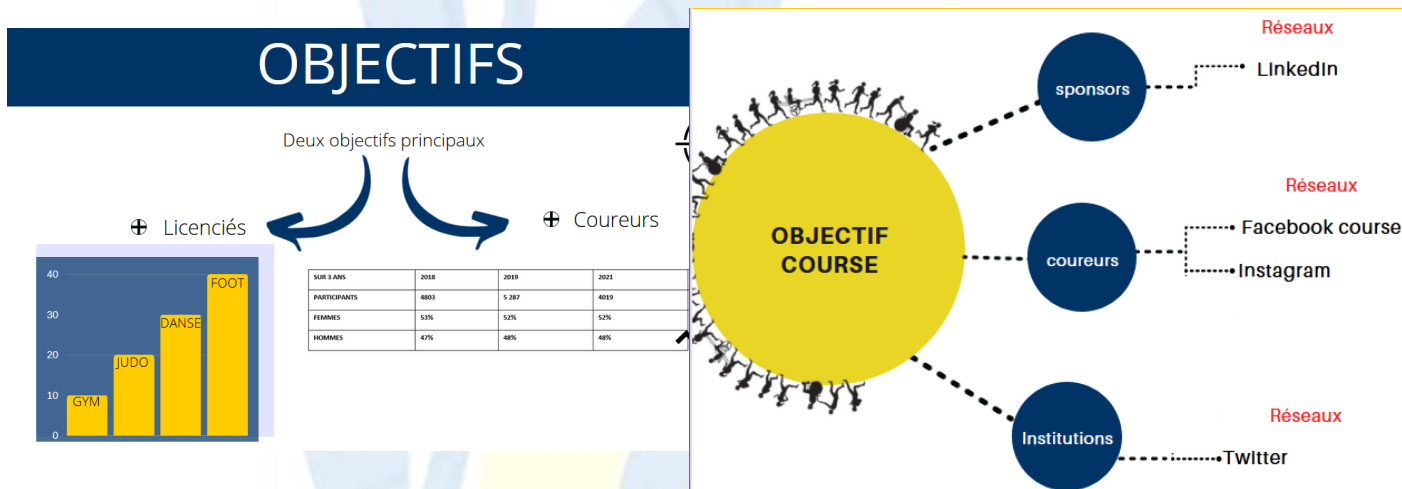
OBJECTIFS

Deux objectifs principaux

⊕ Licenciés

⊕ Coureurs

40
30
20
10
0
GYM
JUDO
DANSE
FOOT

| SUR 3 ANS | 2018 | 2019 | 2021 |
|---|---|---|---|
| PARTICIPANTS | 4803 | 5 287 | 4019 |
| FEMMES | 53% | 52% | 52% |
| HOMMES | 47% | 48% | 48% |

OBJECTIF COURSE

sponsors

Réseaux

LinkedIn

coureurs

Réseaux

Facebook course

Instagram

Institutions

Réseaux

Twitter